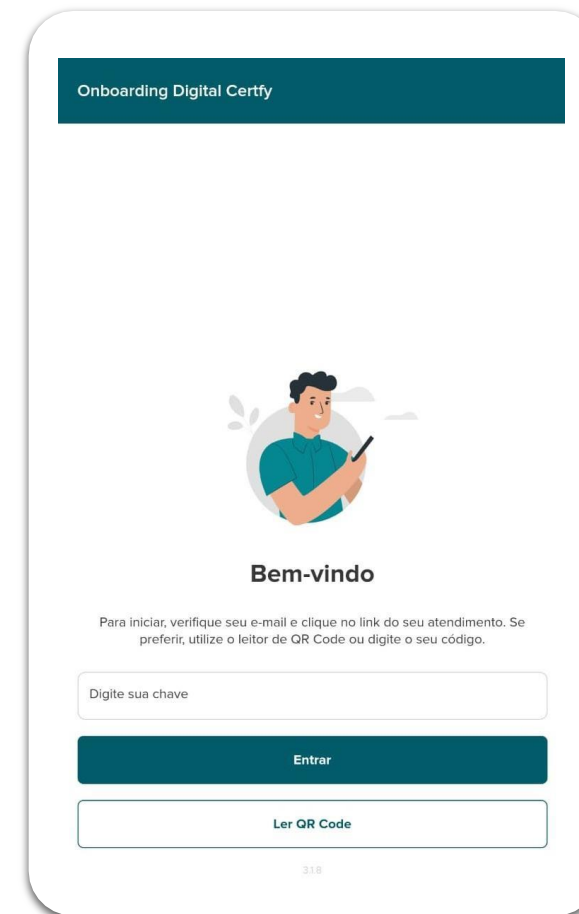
Onboarding Digital Certfy

Bem-vindo

Para iniciar, verifique seu e-mail e clique no link do seu atendimento. Se preferir, utilize o leitor de QR Code ou digite o seu código.

Digite sua chave

Entrar

Ler QR Code

318